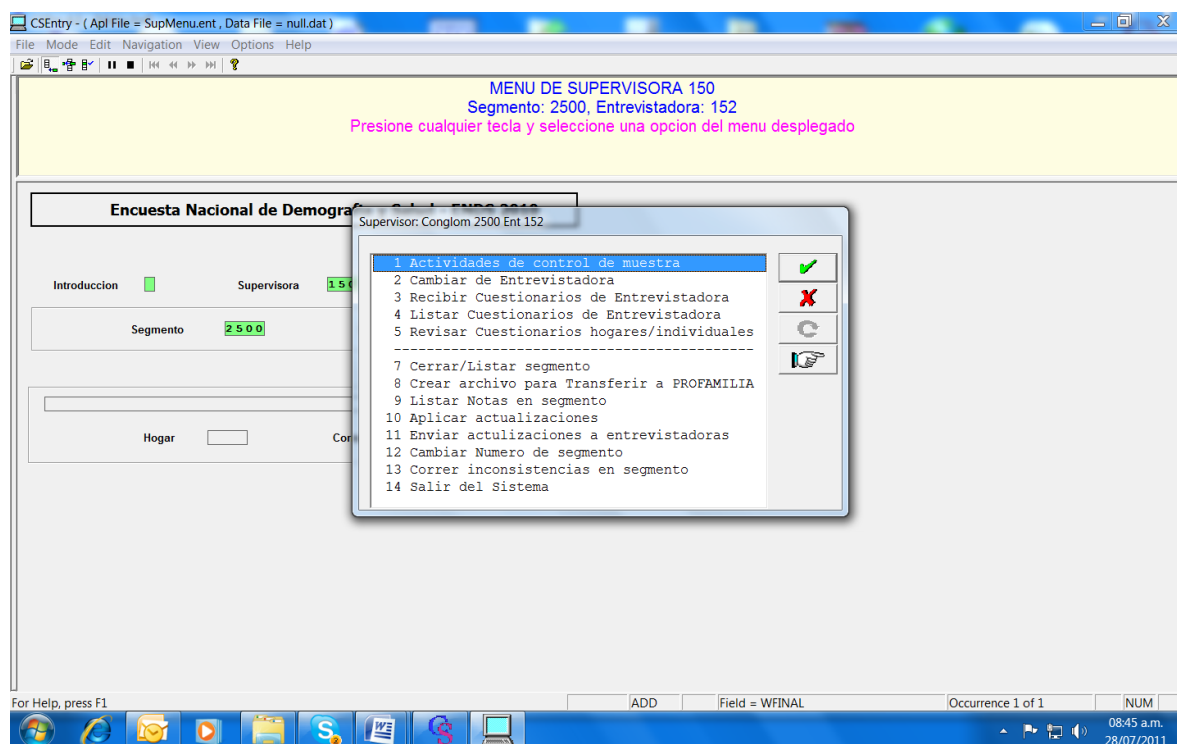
CSEntry - ( Apl File = SupMenu.ent , Data File = null.dat )

File Mode Edit Navigation View Options Help

MENU DE SUPERVISORA 150
Segmento: 2500, Entrevistadora: 152
Presione cualquier tecla y seleccione una opcion del menu desplegado

Encuesta Nacional de Demogra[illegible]

Introduccion

Supervisora 15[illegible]

Segmento 2500

Hogar

Cor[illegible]

Supervisor: Conglom 2500 Ent 152

1 Actividades de control de muestra
2 Cambiar de Entrevistadora
3 Recibir Cuestionarios de Entrevistadora
4 Listar Cuestionarios de Entrevistadora
5 Revisar Cuestionarios hogares/individuales
-----------------------------------------
7 Cerrar/Listar segmento
8 Crear archivo para Transferir a PROFAMILIA
9 Listar Notas en segmento
10 Aplicar actualizaciones
11 Enviar actulizaciones a entrevistadoras
12 Cambiar Numero de segmento
13 Correr inconsistencias en segmento
14 Salir del Sistema

For Help, press F1

ADD

Field = WFINAL

Occurrence 1 of 1

NUM

08:45 a.m.
28/07/2011